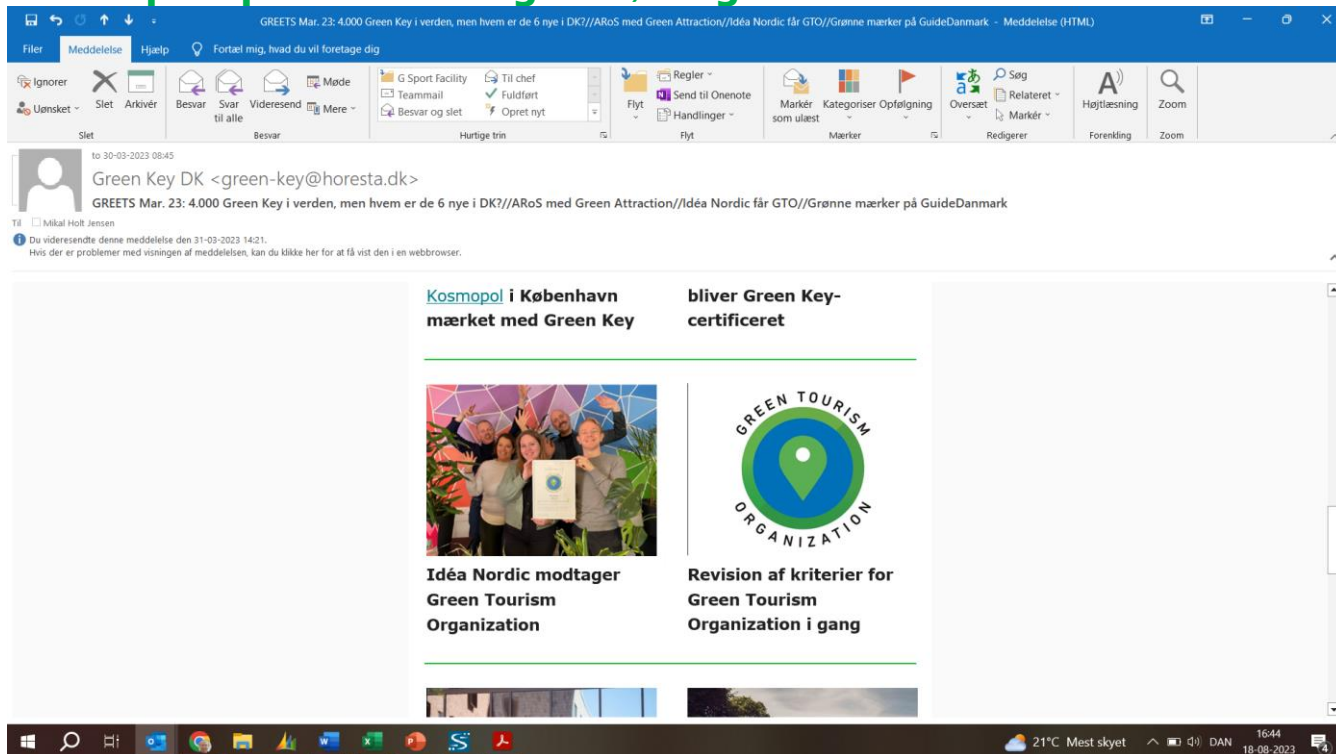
GREETS Mar. 23: 4.000 Green Key i verden, men hvem er de 6 nye i DK?//ARoS med Green Attraction//Idéa Nordic får GTO//Grønne mærker på GuideDanmark - Meddelelse (HTML)

Filer Meddelelse Hjælp Fortæl mig, hvad du vil foretage dig

Ignorer Uønsket Slet Arkivér Slet
Besvar Svar til alle Videresend Møde Mere Besvar
G Sport Facility Teammail Besvar og slet Til chef Fuldført Opret nyt Hurtige trin
Flyt Regler Send til Onenote Handlinger Flyt
Markér som ulæst Kategoriser Opfølgning Mærker
Oversæt Søg Relateret Markér Redigerer
Højtlæsning Forenkling
Zoom Zoom

to 30-03-2023 08:45
Green Key DK <green-key@horesta.dk>
GREETS Mar. 23: 4.000 Green Key i verden, men hvem er de 6 nye i DK?//ARoS med Green Attraction//Idéa Nordic får GTO//Grønne mærker på GuideDanmark
Til Mikal Holt Jensen
Du videresendte denne meddelelse den 31-03-2023 14:21.
Hvis der er problemer med visningen af meddelelsen, kan du klikke her for at få vist den i en webbrowser.

Kosmopol i København mærket med Green Key

bliver Green Key-certificeret

GREEN TOURISM ORGANIZATION

Idéa Nordic modtager Green Tourism Organization

Revision af kriterier for Green Tourism Organization i gang

21°C Mest skyet DAN 16:44 18-08-2023